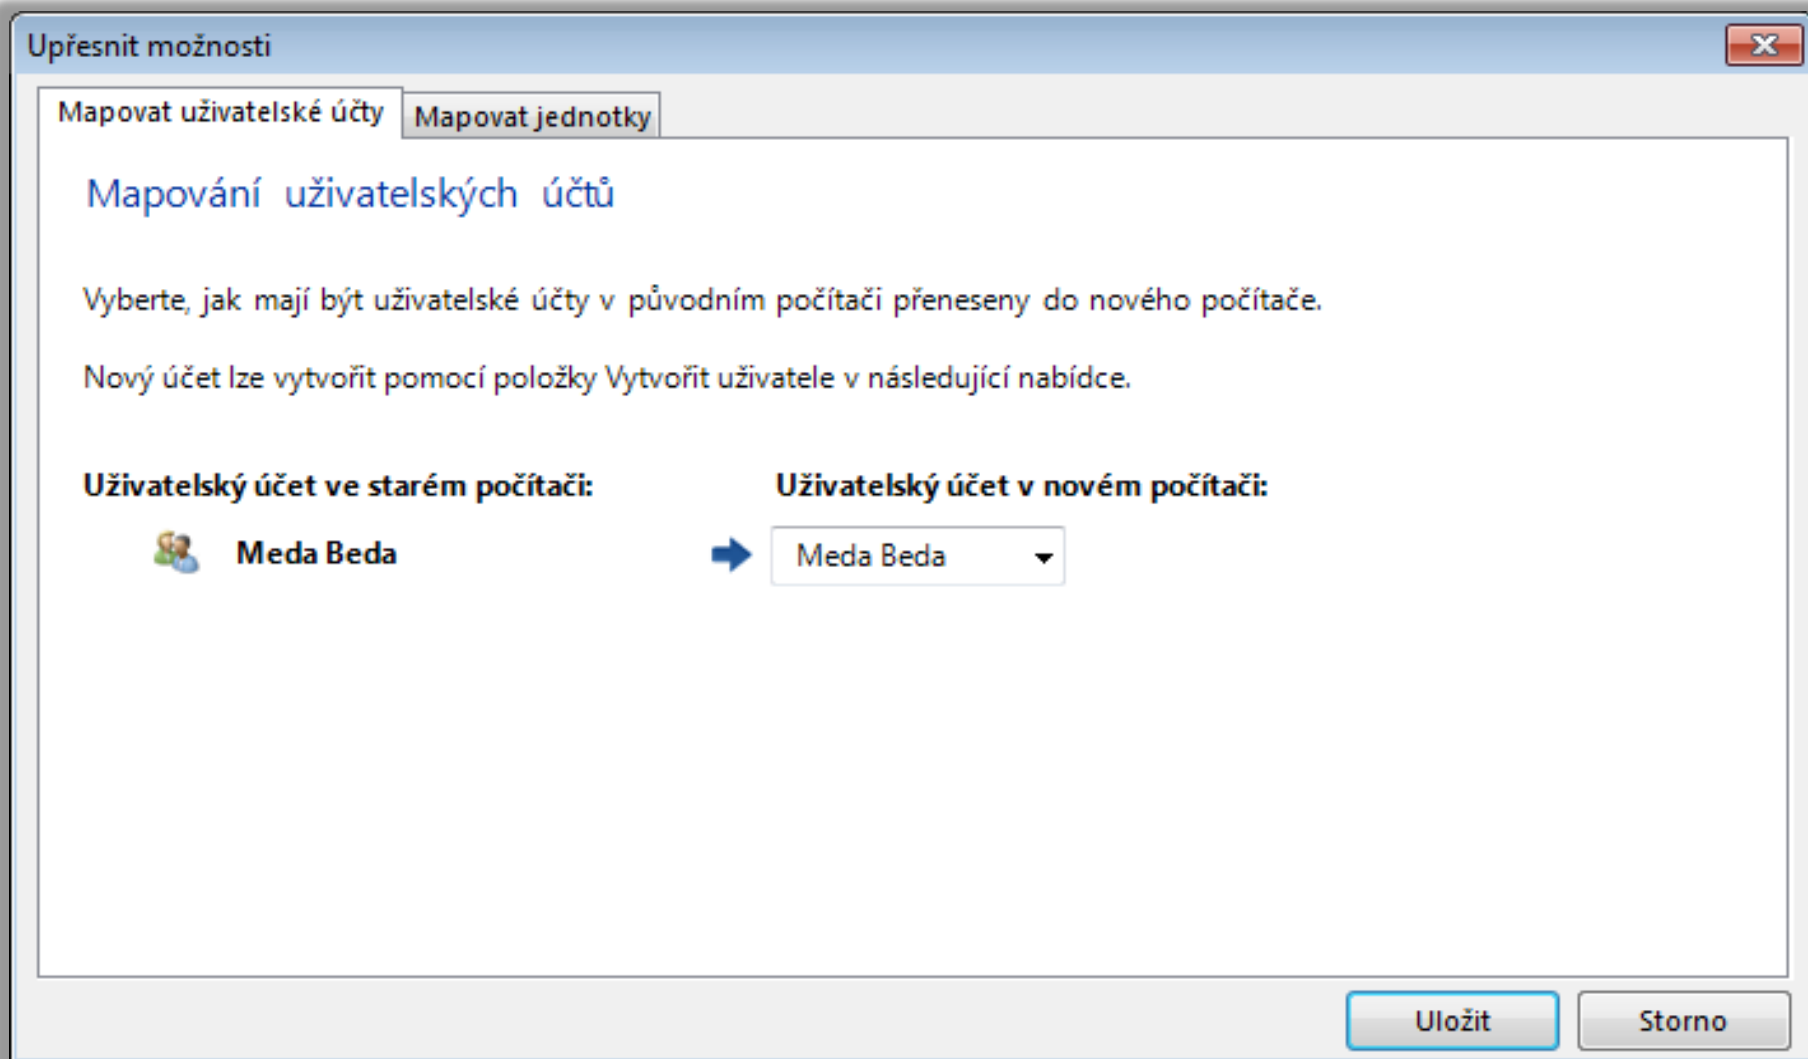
Upřesnit možnosti

Mapovat uživatelské účty | Mapovat jednotky

Mapování uživatelských účtů

Vyberte, jak mají být uživatelské účty v původním počítači přeneseny do nového počítače.

Nový účet lze vytvořit pomocí položky Vytvořit uživatele v následující nabídce.

Uživatelský účet ve starém počítači:

Meda Beda

Uživatelský účet v novém počítači:

Meda Beda

Uložit

Storno